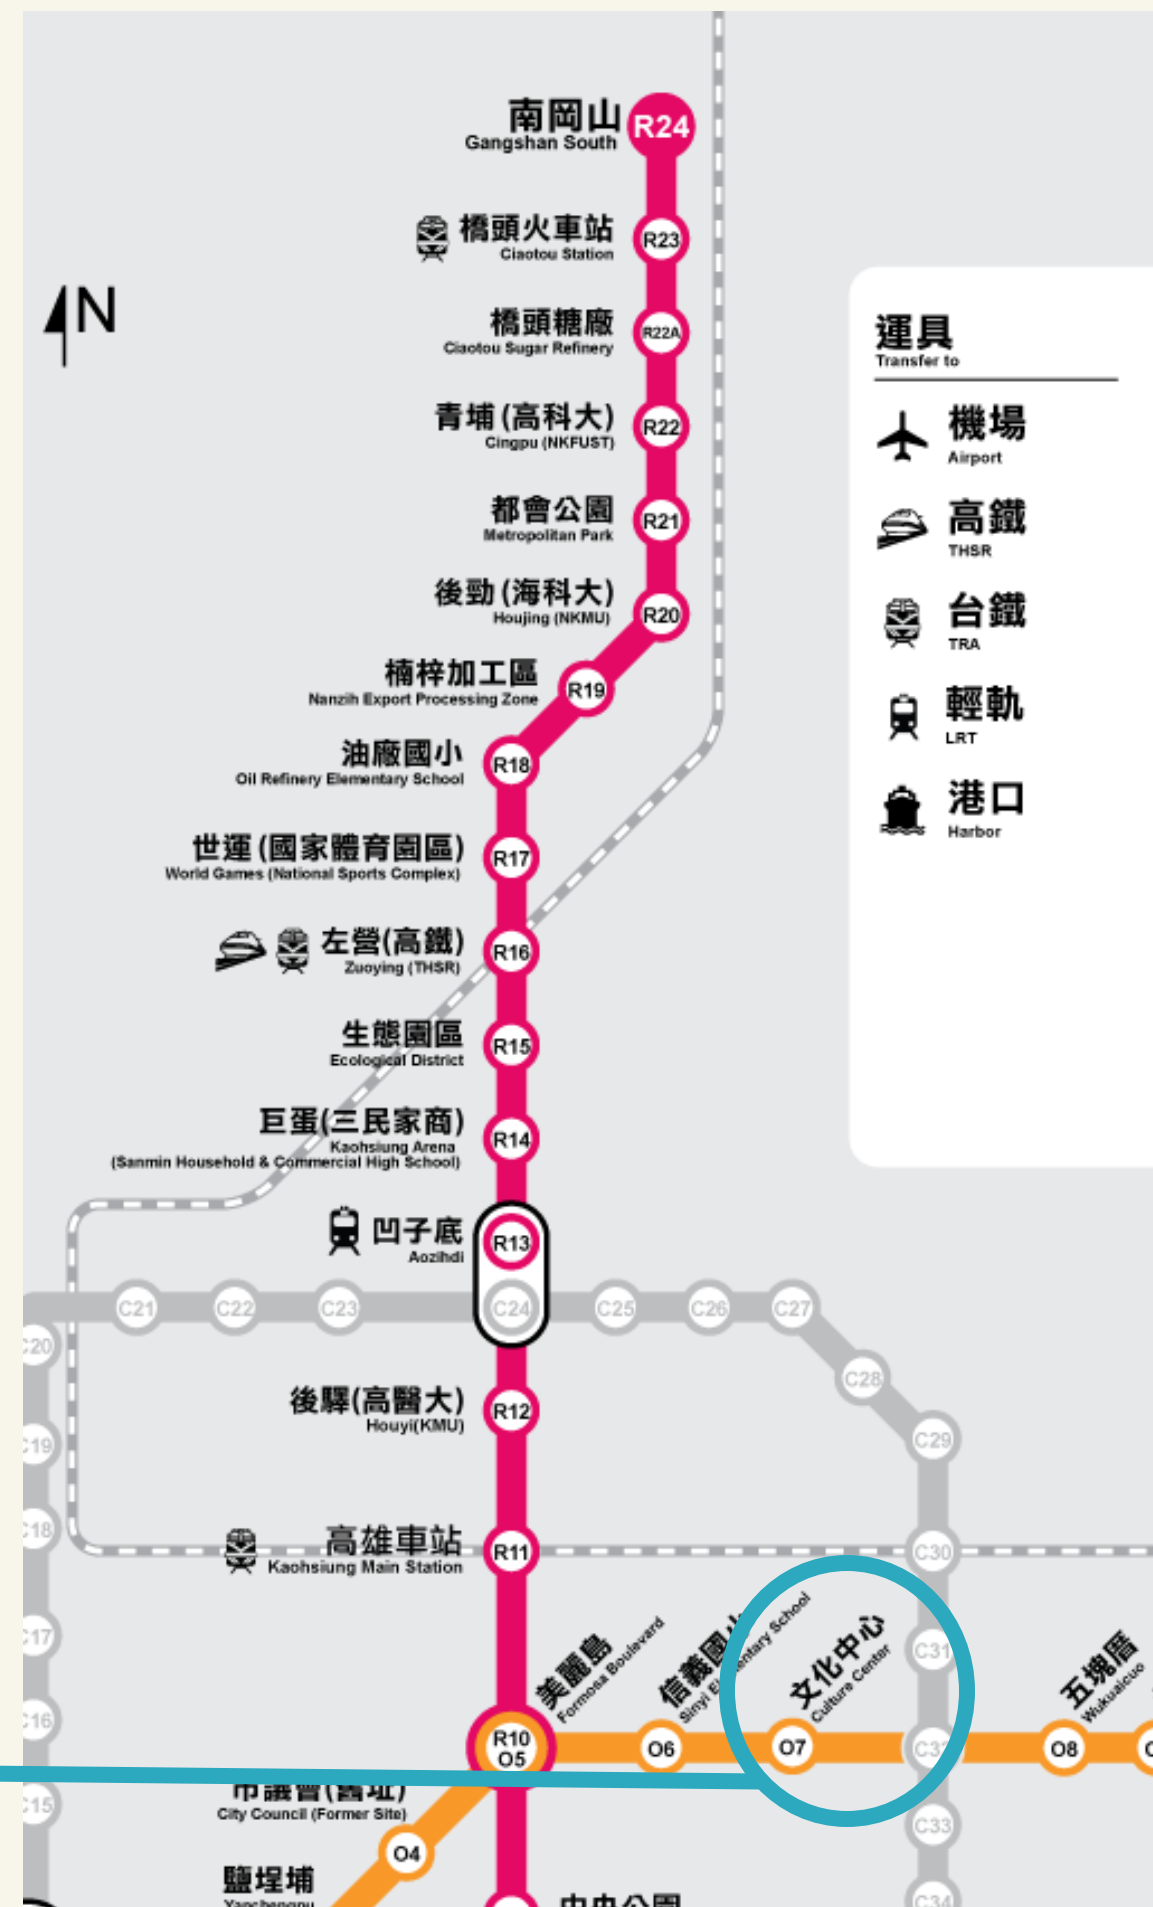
南岡山 Gangshan South R24
橋頭火車站 Ciaotou Station R23
橋頭糖廠 Ciaotou Sugar Refinery R22A
青埔(高科大) Cingpu (NKFUST) R22
都會公園 Metropolitan Park R21
後勁(海科大) Houjing (NKMU) R20
楠梓加工區 Nanzih Export Processing Zone R19
油廠國小 Oil Refinery Elementary School R18
世運(國家體育園區) World Games (National Sports Complex) R17
左營(高鐵) Zuoying (THSR) R16
生態園區 Ecological District R15
巨蛋(三民家商) Kaohsiung Arena (Sanmin Household & Commercial High School) R14
凹子底 Aozihdi R13
C24
後驛(高醫大) Houyi(KMU) R12
高雄車站 Kaohsiung Main Station R11
R10 O5
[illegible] City Council (Former Site)
O4
鹽埕埔 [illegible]
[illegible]
美麗島 Formosa Boulevard
O6
信義國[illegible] Sinyi El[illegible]entary School
文化中心 Culture Center
O7
五塊厝 Wukuaicuo
O8

N

C20 C21 C22 C23 C25 C26 C27 C28 C29 C30 C31 C32 C33 C34
C19 C18 C17 C16 C15

轉乘
Transfer to
機場 Airport
高鐵 THSR
台鐵 TRA
輕軌 LRT
港口 Harbor